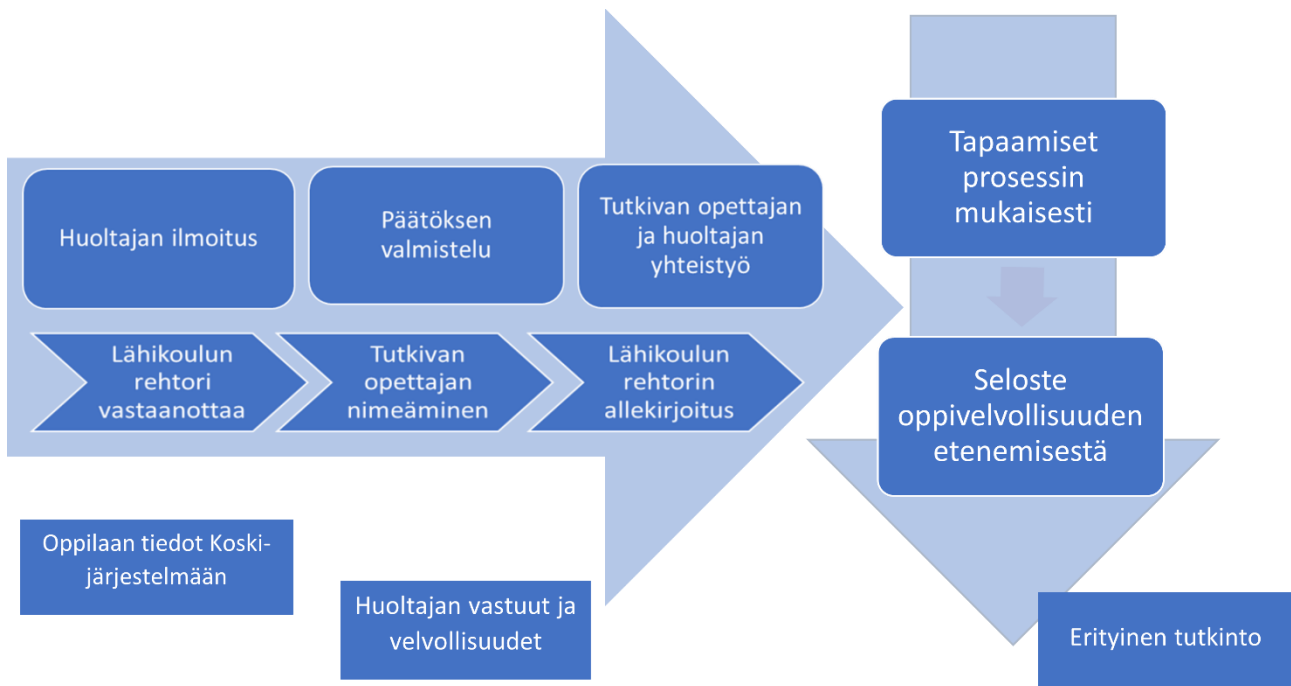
Huoltajan ilmoitus

Päätöksen valmistelu

Tutkivan opettajan ja huoltajan yhteistyö

Lähikoulun rehtori vastaanottaa

Tutkivan opettajan nimeäminen

Lähikoulun rehtorin allekirjoitus

Tapaamiset prosessin mukaisesti

Seloste oppivelvollisuuden etenemisestä

Oppilaan tiedot Koski-järjestelmään

Huoltajan vastuut ja velvollisuudet

Erityinen tutkinto